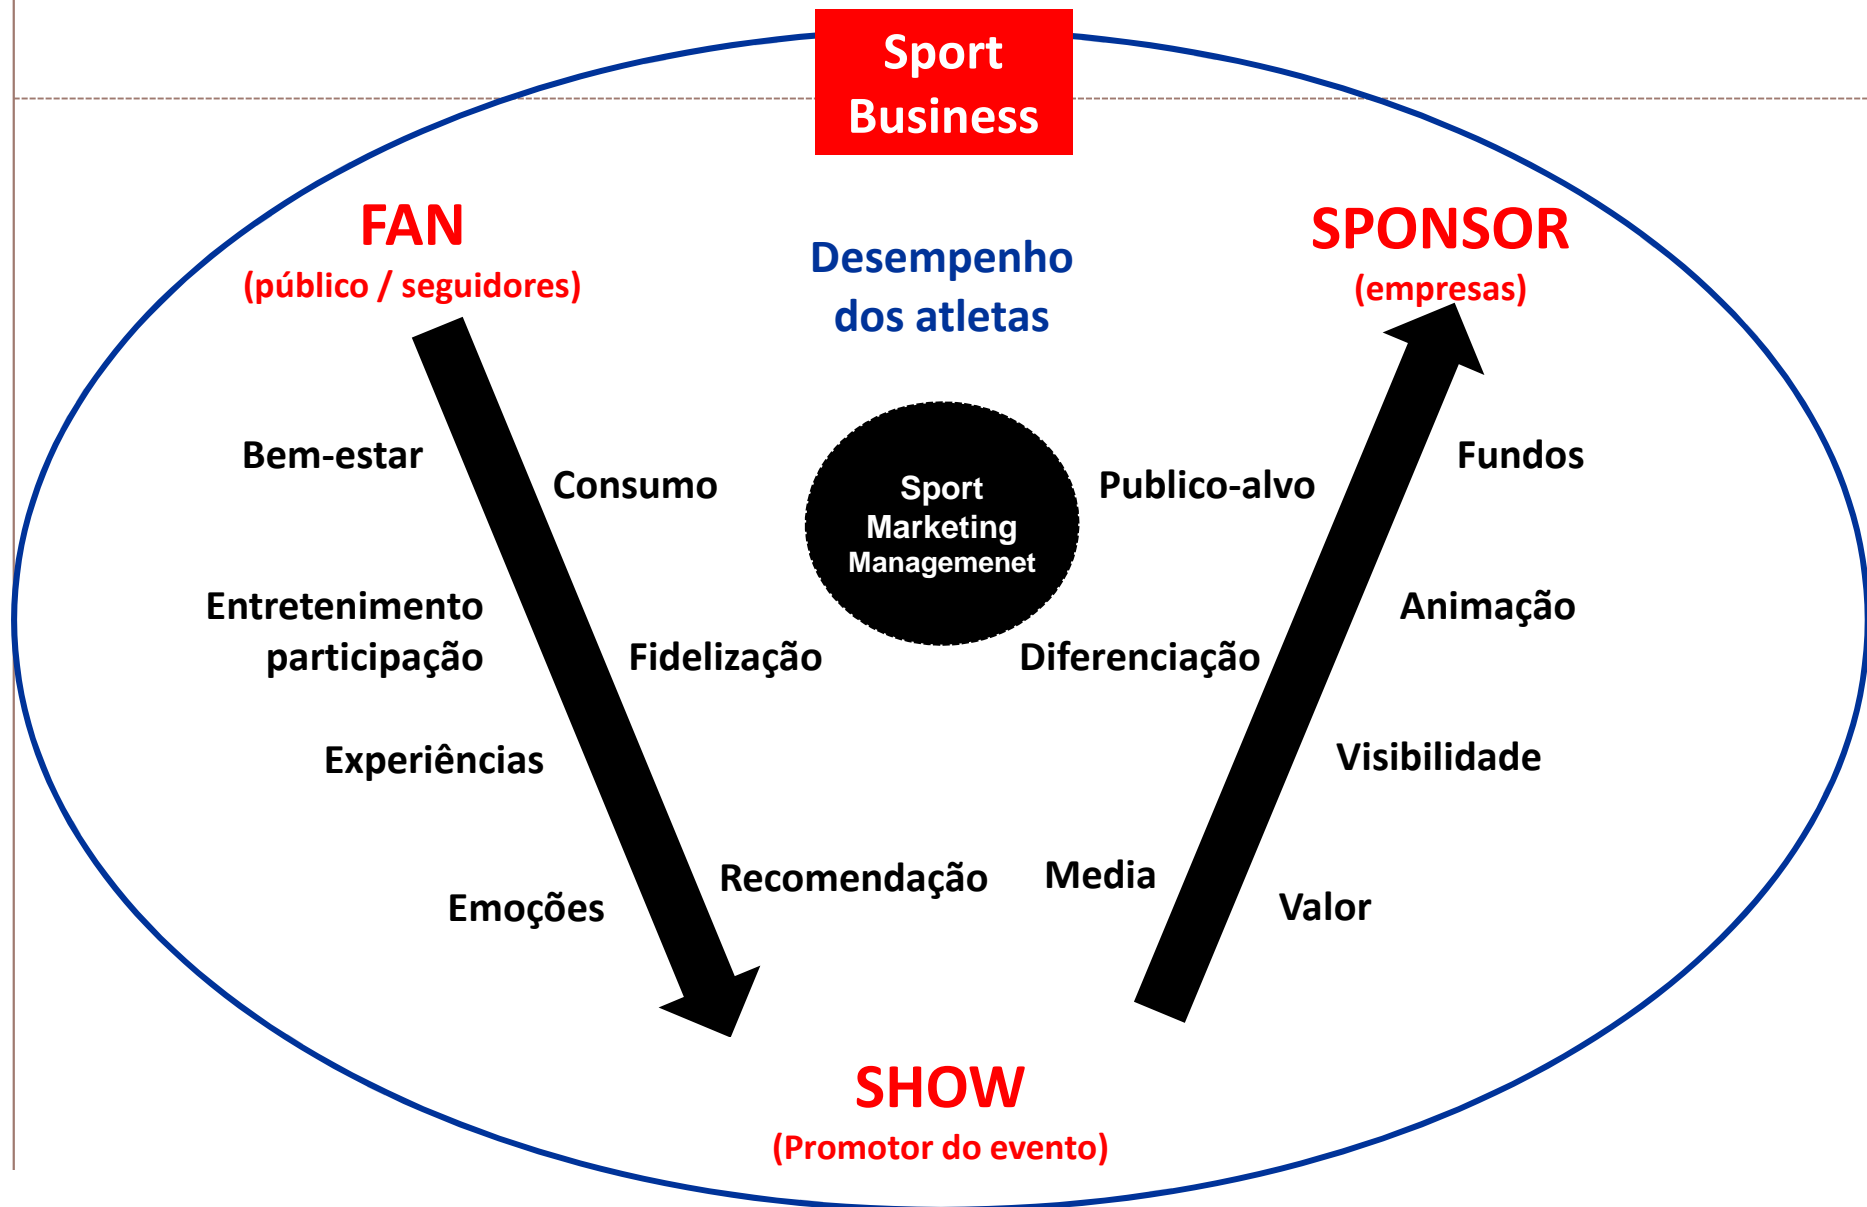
Sport Business

FAN
(público / seguidores)

Desempenho dos atletas

SPONSOR
(empresas)

Bem-estar

Consumo

Sport Marketing Managemenet

Publico-alvo

Fundos

Entretenimento participação

Fidelização

Diferenciação

Animação

Experiências

Visibilidade

Emoções

Recomendação

Media

Valor

SHOW
(Promotor do evento)